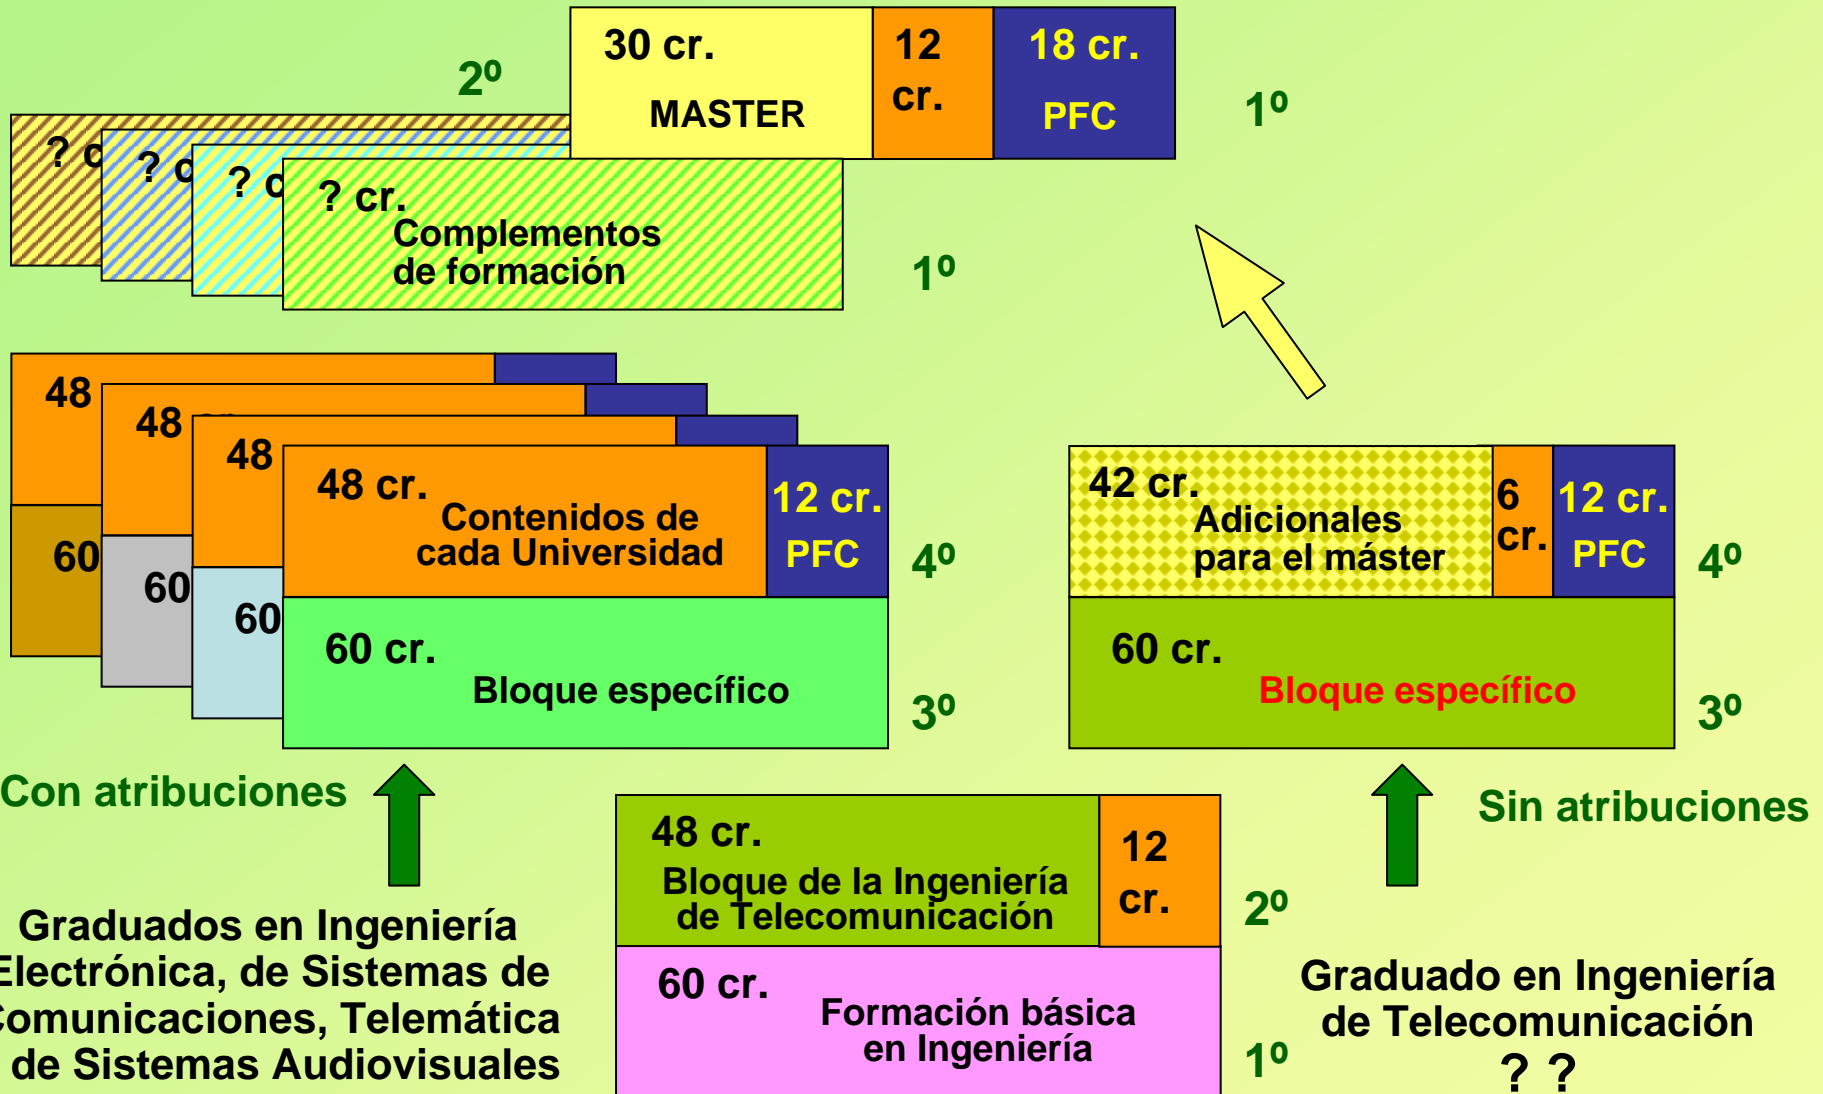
2º

30 cr.

MASTER

12 cr.

18 cr.

PFC

1º

? c

? c

? c

? cr.

Complementos de formación

1º

48

48

48

60

60

60

48 cr.

Contenidos de cada Universidad

12 cr.

PFC

4º

60 cr.

Bloque específico

3º

42 cr.

Adicionales para el máster

6 cr.

12 cr.

PFC

4º

60 cr.

Bloque específico

3º

Con atribuciones

Sin atribuciones

48 cr.

Bloque de la Ingeniería de Telecomunicación

12 cr.

2º

60 cr.

Formación básica en Ingeniería

1º

Graduados en Ingeniería Electrónica, de Sistemas de Comunicaciones, Telemática de Sistemas Audiovisuales

Graduado en Ingeniería de Telecomunicación

? ?